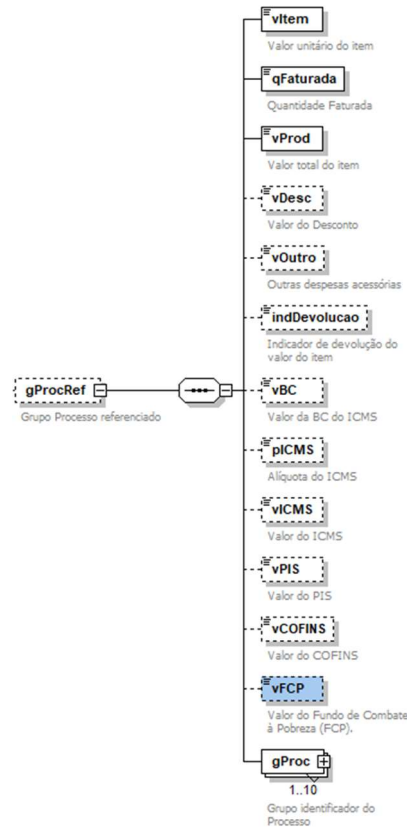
gProcRef
Grupo Processo referenciado

vItem
Valor unitário do item

qFaturada
Quantidade Faturada

vProd
Valor total do item

vDesc
Valor do Desconto

vOutro
Outras despesas acessórias

indDevolucao
Indicador de devolução do valor do item

vBC
Valor da BC do ICMS

pICMS
Alíquota do ICMS

vICMS
Valor do ICMS

vPIS
Valor do PIS

vCOFINS
Valor do COFINS

vFCP
Valor do Fundo de Combate à Pobreza (FCP).

gProc
1..10
Grupo identificador do Processo